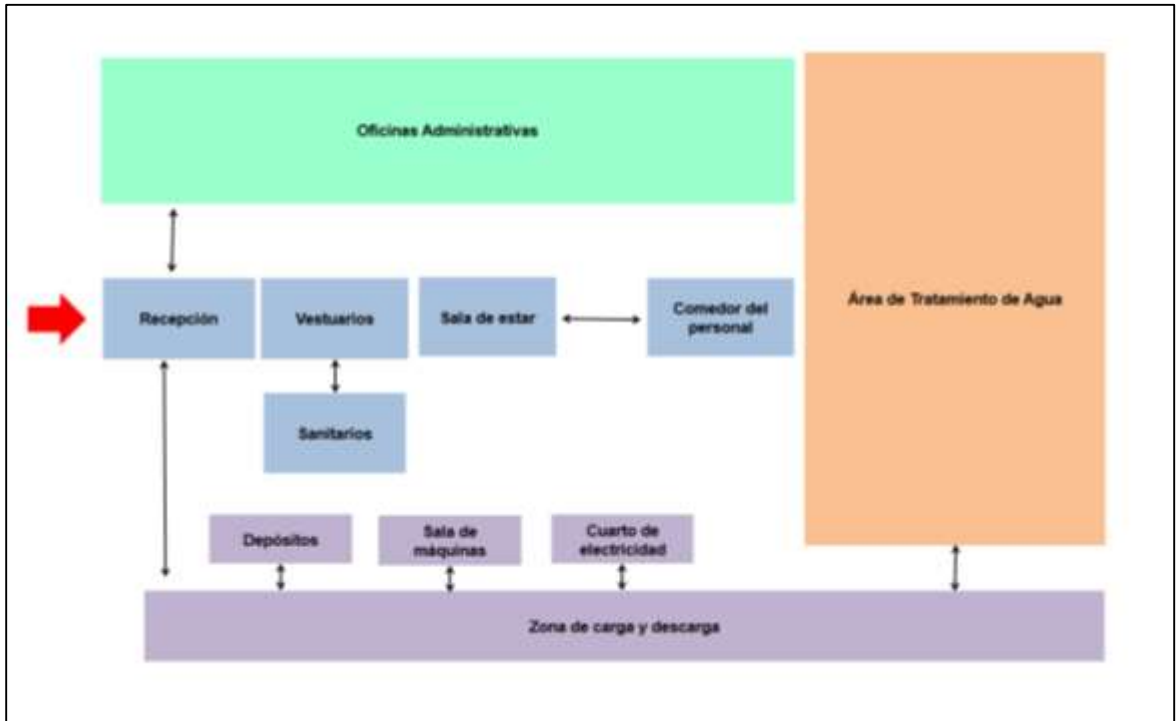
Oficinas Administrativas

Área de Tratamiento de Agua

Recepción

Vestuarios

Sala de estar

Comedor del personal

Sanitarios

Depósitos

Sala de máquinas

Cuarto de electricidad

Zona de carga y descarga